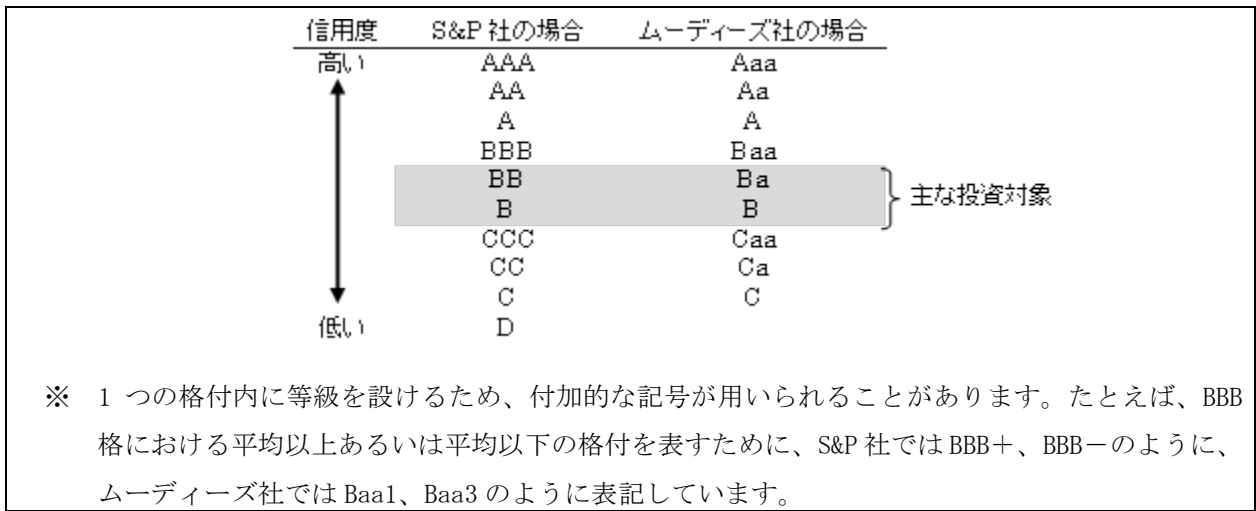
| 信用度 | S&P 社の場合 | ムーディーズ社の場合 |
|---|---|---|
| 高い | AAA | Aaa |
| | AA | Aa |
| | A | A |
| | BBB | Baa |
| | BB | Ba |
| | B | B |
| | CCC | Caa |
| | CC | Ca |
| | C | C |
| 低い | D | |

主な投資対象

※ 1 つの格付内に等級を設けるため、付加的な記号が用いられることがあります。たとえば、BBB 格における平均以上あるいは平均以下の格付を表すために、S&P 社では BBB+、BBB−のように、ムーディーズ社では Baa1、Baa3 のように表記しています。